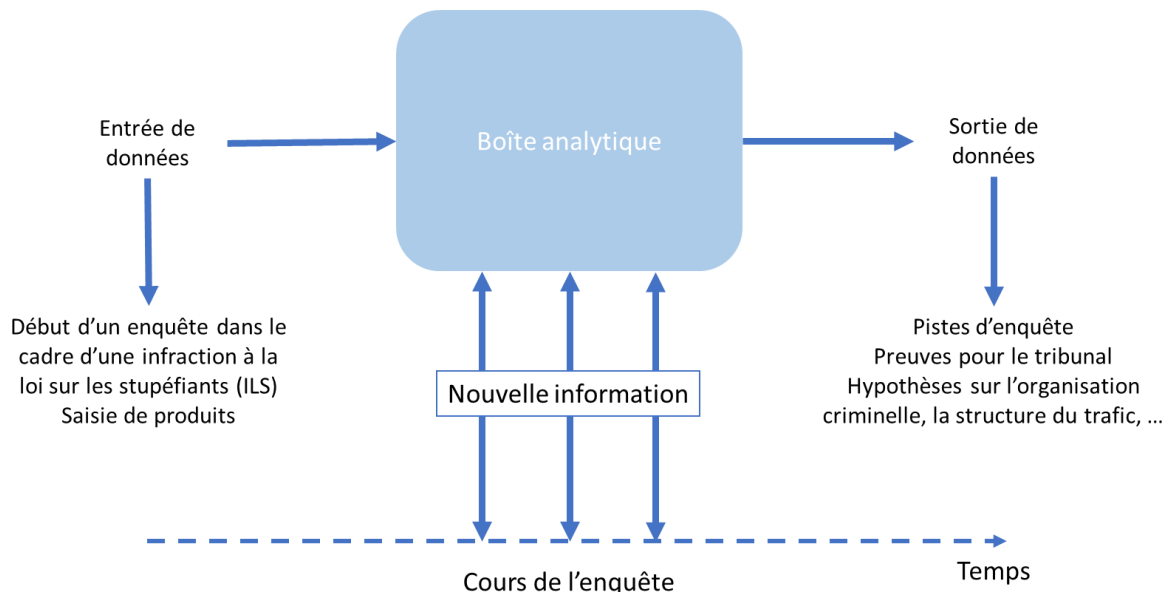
Entrée de données

Boîte analytique

Sortie de données

Début d'un enquête dans le cadre d'une infraction à la loi sur les stupéfiants (ILS)
Saisie de produits

Nouvelle information

Pistes d'enquête
Preuves pour le tribunal
Hypothèses sur l'organisation criminelle, la structure du trafic, …

Temps

Cours de l'enquête